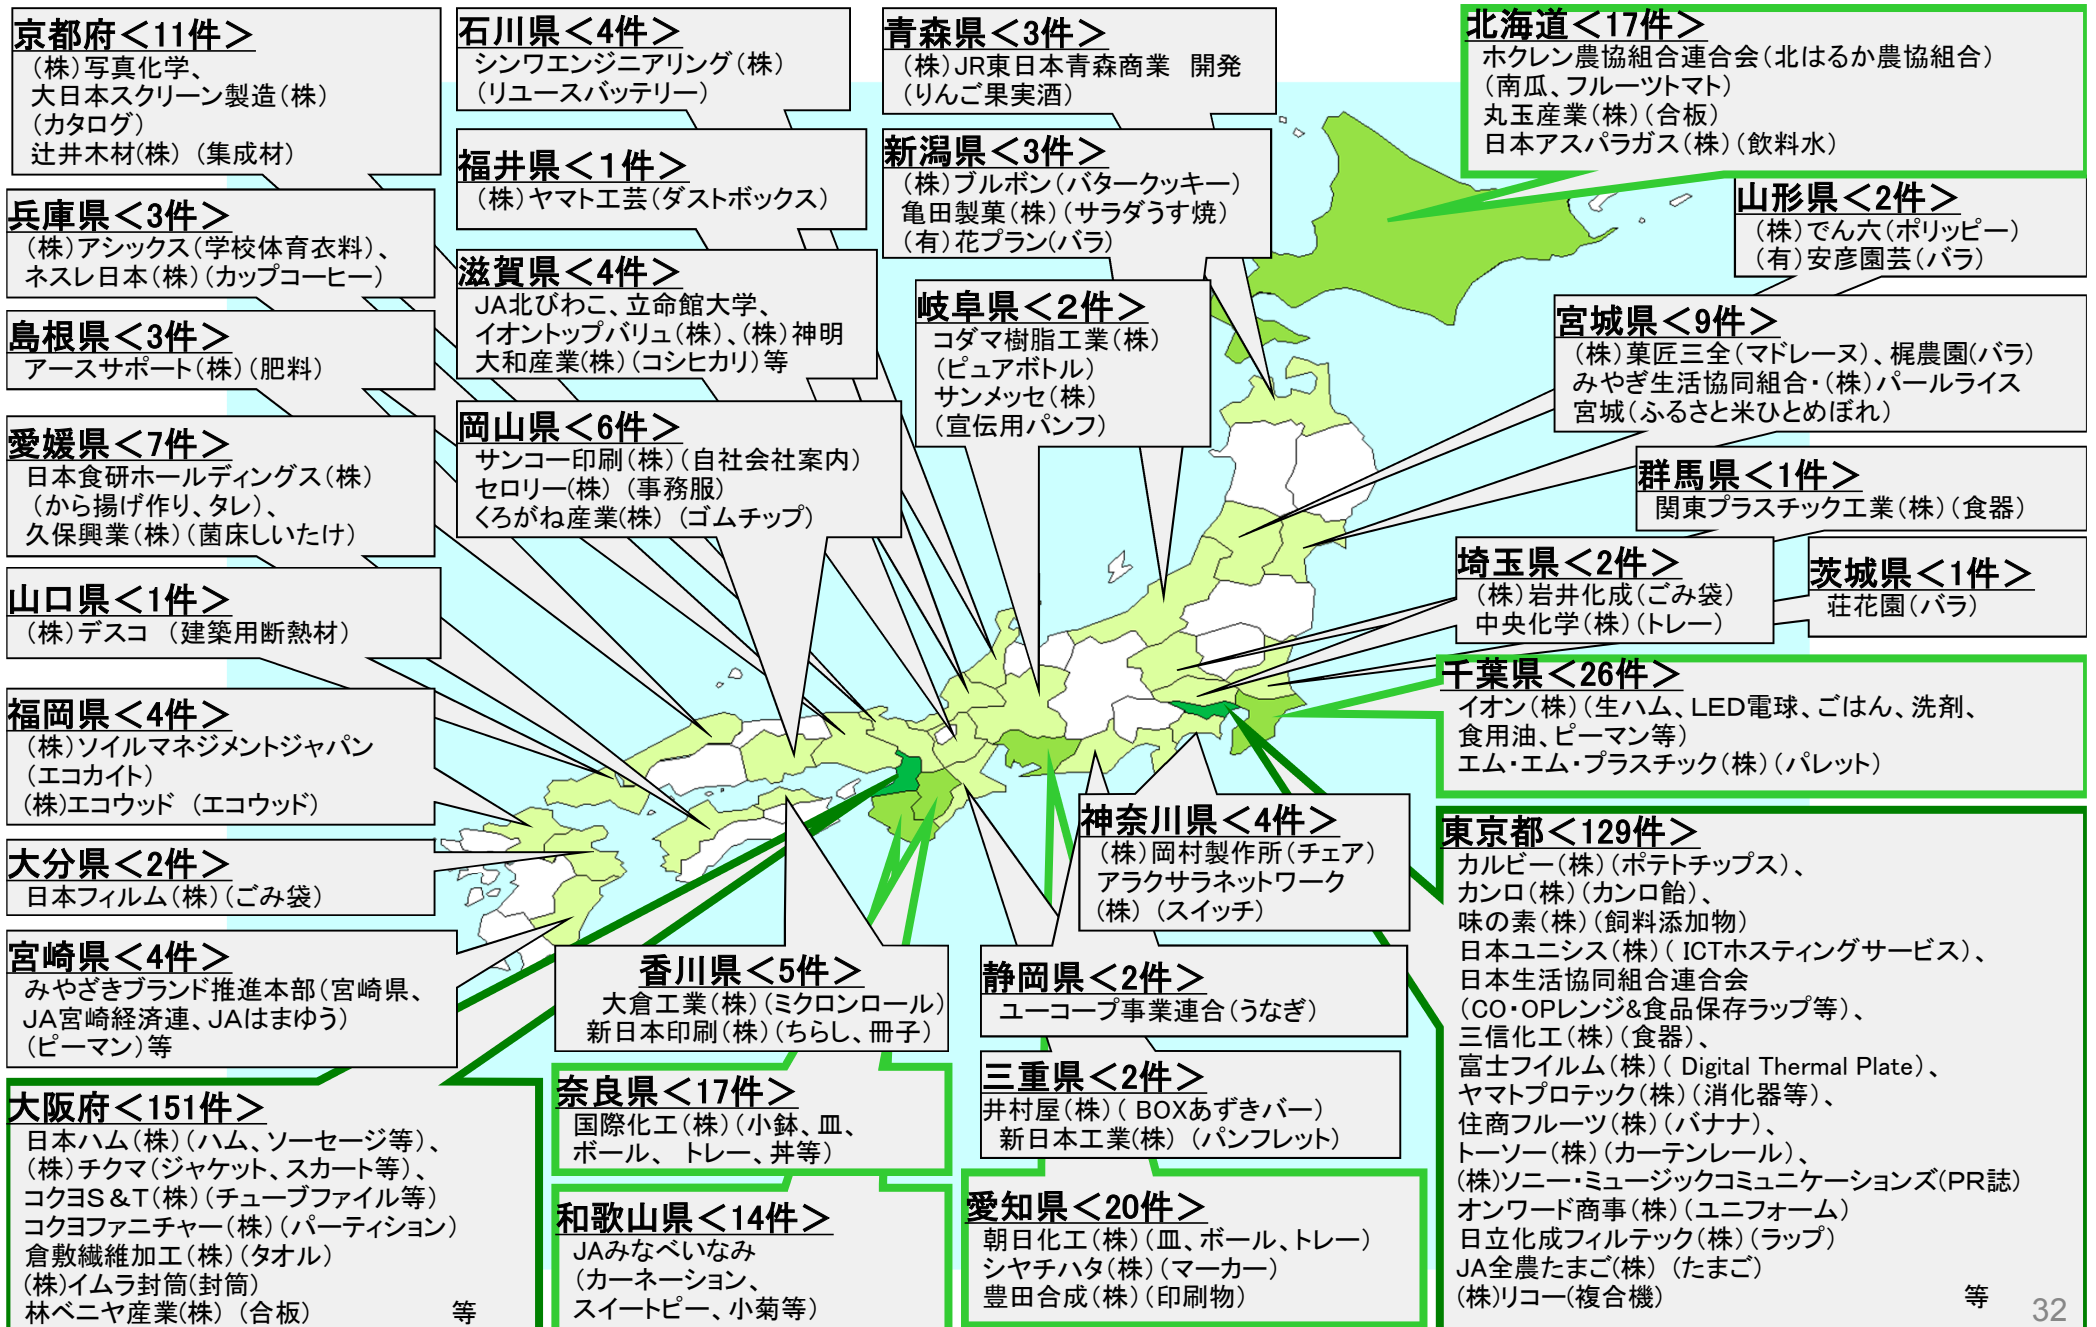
京都府＜11件＞
（株）写真化学、
大日本スクリーン製造（株）
（カタログ）
辻井木材(株) （集成材）

兵庫県＜3件＞
（株）アシックス（学校体育衣料）、
ネスレ日本（株）（カップコーヒー）

島根県＜3件＞
アースサポート（株）（肥料）

愛媛県＜7件＞
日本食研ホールディングス（株）
（から揚げ作り、タレ）、
久保興業（株）（菌床しいたけ）

山口県＜1件＞
（株）デスコ （建築用断熱材）

福岡県＜4件＞
（株）ソイルマネジメントジャパン
（エコカイト）
(株)エコウッド （エコウッド）

大分県＜2件＞
日本フィルム（株）（ごみ袋）

宮崎県＜4件＞
みやざきブランド推進本部（宮崎県、
JA宮崎経済連、JAはまゆう）
（ピーマン）等

大阪府＜151件＞
日本ハム（株）（ハム、ソーセージ等）、
（株）チクマ（ジャケット、スカート等）、
コクヨＳ＆Ｔ（株）（チューブファイル等）
コクヨファニチャー（株）（パーティション）
倉敷繊維加工（株）（タオル）
(株)イムラ封筒(封筒)
林ベニヤ産業(株) （合板） 等

石川県＜4件＞
シンワエンジニアリング（株）
（リユースバッテリー）

福井県＜1件＞
（株）ヤマト工芸（ダストボックス）

滋賀県＜4件＞
JA北びわこ、立命館大学、
イオントップバリュ（株）、（株）神明
大和産業(株)（コシヒカリ）等

岡山県＜6件＞
サンコー印刷（株）（自社会社案内）
セロリー(株) （事務服）
くろがね産業(株) （ゴムチップ）

香川県＜5件＞
大倉工業（株）（ミクロンロール）
新日本印刷（株）（ちらし、冊子）

奈良県＜17件＞
国際化工（株）（小鉢、皿、
ボール、 トレー、丼等）

和歌山県＜14件＞
JAみなべいなみ
（カーネーション、
スイートピー、小菊等）

青森県＜3件＞
（株）JR東日本青森商業 開発
（りんご果実酒）

新潟県＜3件＞
（株）ブルボン（バタークッキー）
亀田製菓（株）（サラダうす焼）
（有）花プラン（バラ）

岐阜県＜2件＞
コダマ樹脂工業（株）
（ピュアボトル）
サンメッセ（株）
（宣伝用パンフ）

神奈川県＜4件＞
（株）岡村製作所（チェア）
アラクサラネットワーク
（株） （スイッチ）

静岡県＜2件＞
ユーコープ事業連合（うなぎ）

三重県＜2件＞
井村屋（株）（ BOXあずきバー）
新日本工業(株) （パンフレット）

愛知県＜20件＞
朝日化工（株）（皿、ボール、トレー）
シヤチハタ（株）（マーカー）
豊田合成（株）（印刷物）

北海道＜17件＞
ホクレン農協組合連合会（北はるか農協組合）
（南瓜、フルーツトマト）
丸玉産業（株）（合板）
日本アスパラガス（株）（飲料水）

山形県＜2件＞
（株）でん六（ポリッピー）
（有）安彦園芸（バラ）

宮城県＜9件＞
（株）菓匠三全（マドレーヌ）、梶農園（バラ）
みやぎ生活協同組合・（株）パールライス
宮城（ふるさと米ひとめぼれ）

群馬県＜1件＞
関東プラスチック工業（株）（食器）

埼玉県＜2件＞
（株）岩井化成（ごみ袋）
中央化学（株）（トレー）

茨城県＜1件＞
荘花園（バラ）

千葉県＜26件＞
イオン（株）（生ハム、LED電球、ごはん、洗剤、
食用油、ピーマン等）
エム・エム・プラスチック（株）（パレット）

東京都＜129件＞
カルビー（株）（ポテトチップス）、
カンロ（株）（カンロ飴）、
味の素（株）（飼料添加物）
日本ユニシス（株）（ ICTホスティングサービス）、
日本生活協同組合連合会
（CO・OPレンジ&食品保存ラップ等）、
三信化工（株）（食器）、
富士フイルム（株）（ Digital Thermal Plate）、
ヤマトプロテック（株）（消化器等）、
住商フルーツ（株）（バナナ）、
トーソー（株）（カーテンレール）、
(株)ソニー・ミュージックコミュニケーションズ(PR誌)
オンワード商事（株）（ユニフォーム）
日立化成フィルテック（株）（ラップ）
JA全農たまご(株) （たまご）
(株)リコー(複合機) 等

32